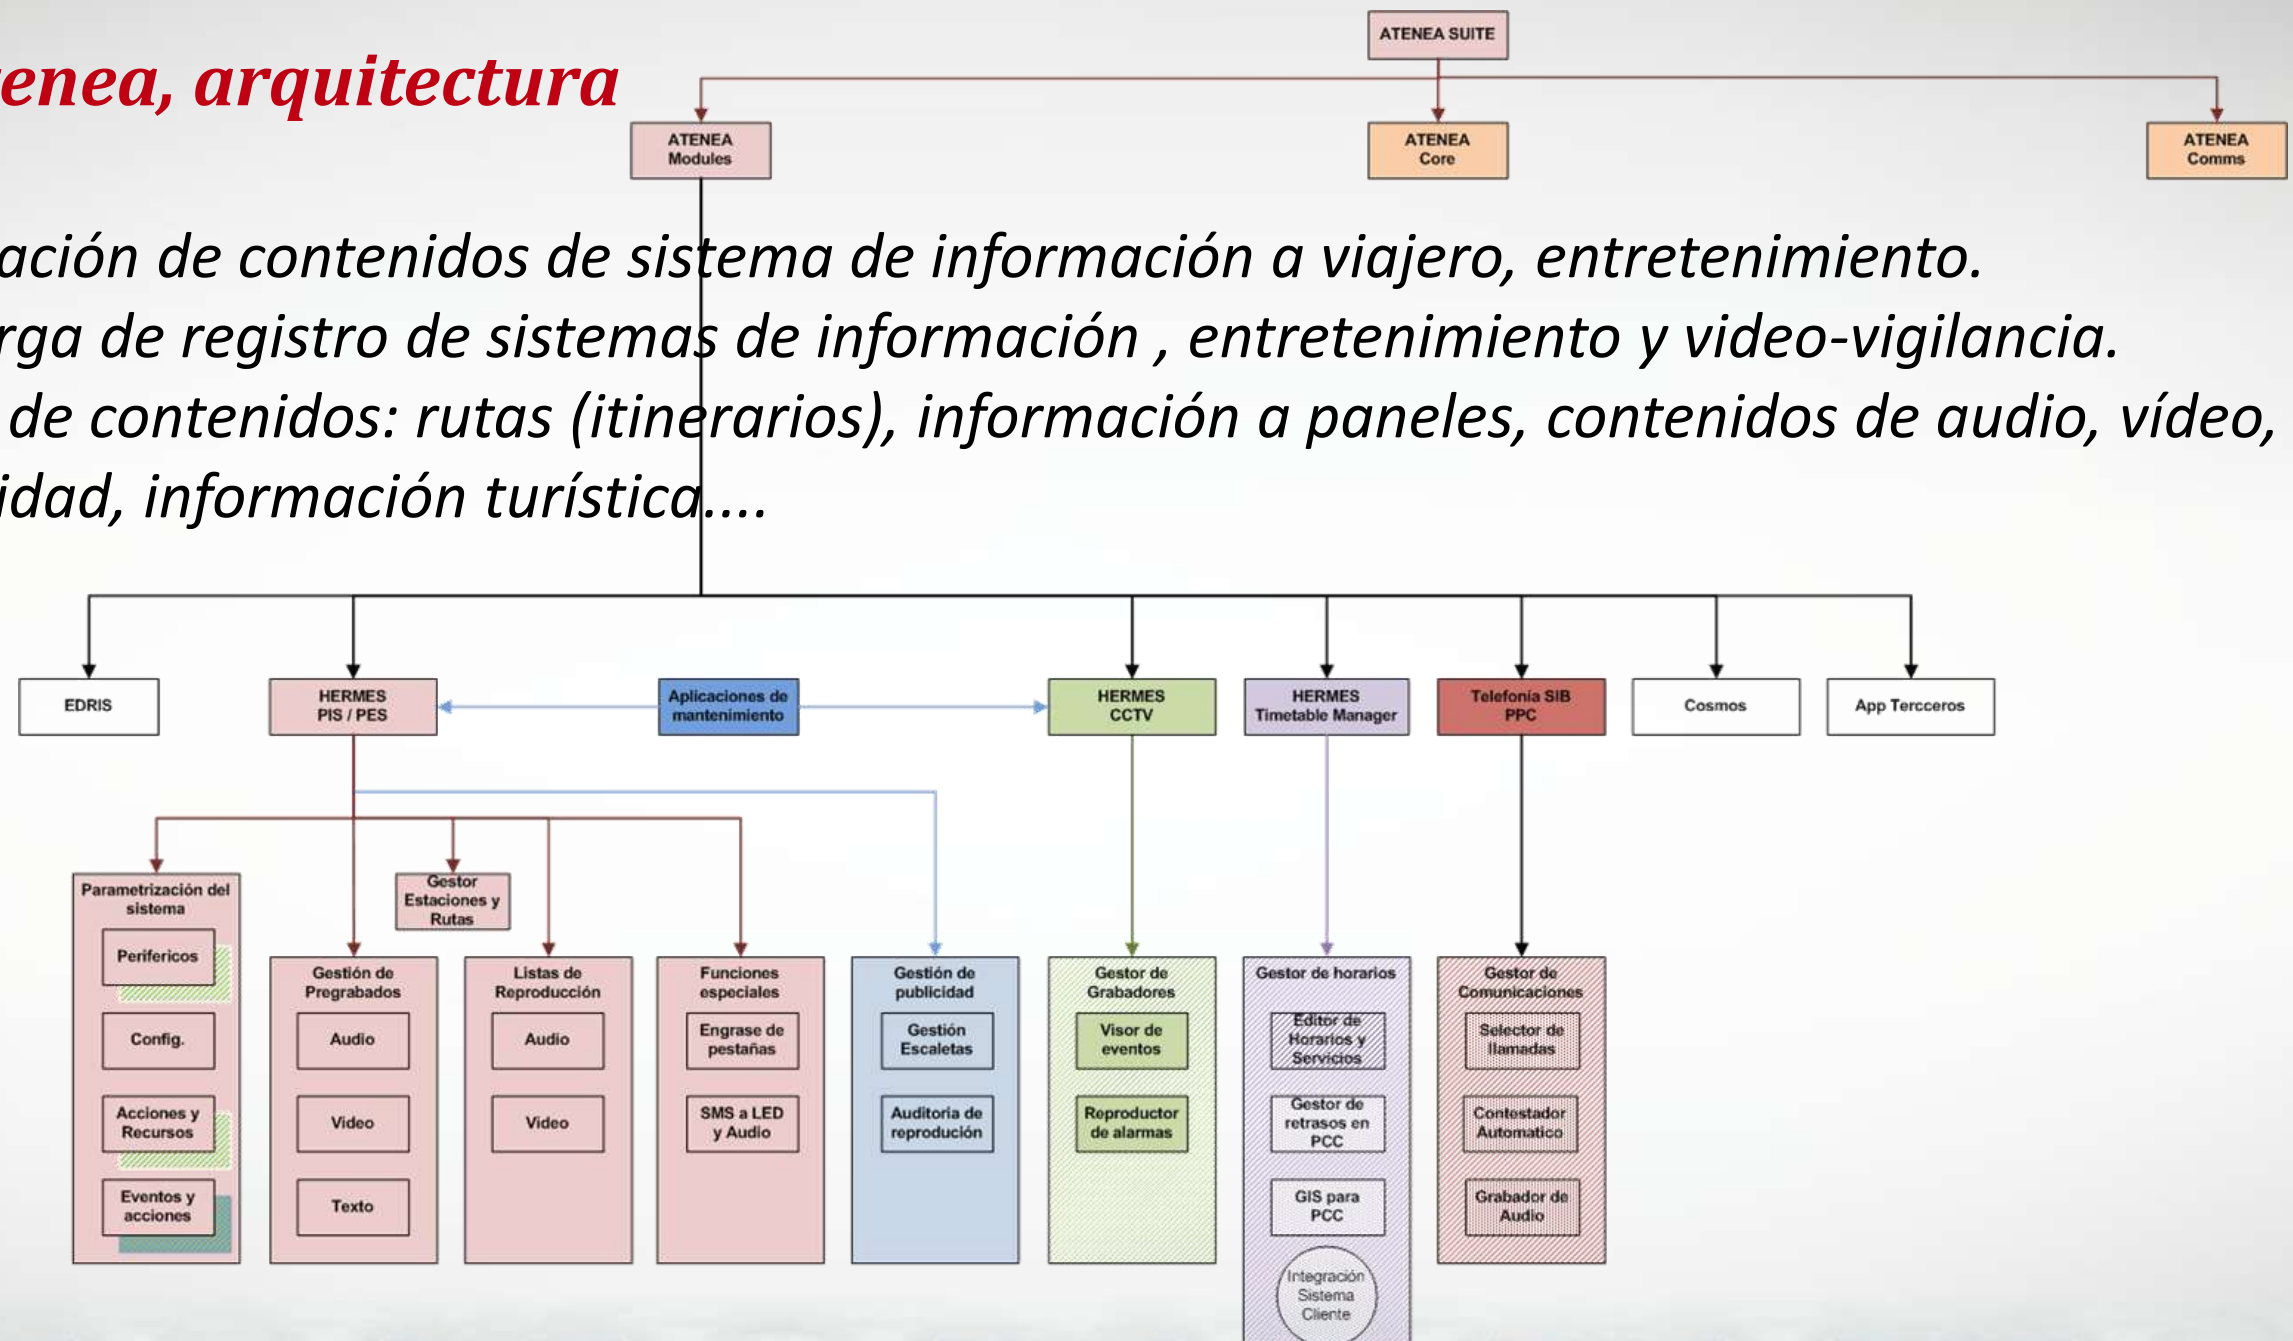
enea, arquitectura

ATENEA SUITE

ATENEA Modules

ATENEA Core

ATENEA Comms

ación de contenidos de sistema de información a viajero, entretenimiento.
rga de registro de sistemas de información , entretenimiento y video-vigilancia.
de contenidos: rutas (itinerarios), información a paneles, contenidos de audio, vídeo,
idad, información turística....

EDRIS

HERMES PIS / PES

Aplicaciones de mantenimiento

HERMES CCTV

HERMES Timetable Manager

Telefonía SIB PPC

Cosmos

App Terceros

Parametrización del sistema

Perifericos

Config.

Acciones y Recursos

Eventos y acciones

Gestor Estaciones y Rutas

Gestión de Pregrabados

Audio

Video

Texto

Listas de Reproducción

Audio

Video

Funciones especiales

Engrase de pestañas

SMS a LED y Audio

Gestión de publicidad

Gestión Escaletas

Auditoria de reproductión

Gestor de Grabadores

Visor de eventos

Reproductor de alarmas

Gestor de horarios

Editor de Horarios y Servicios

Gestor de retrasos en PCC

GIS para PCC

Integración Sistema Cliente

Gestor de Comunicaciones

Selector de llamadas

Contestador Automatico

Grabador de Audio